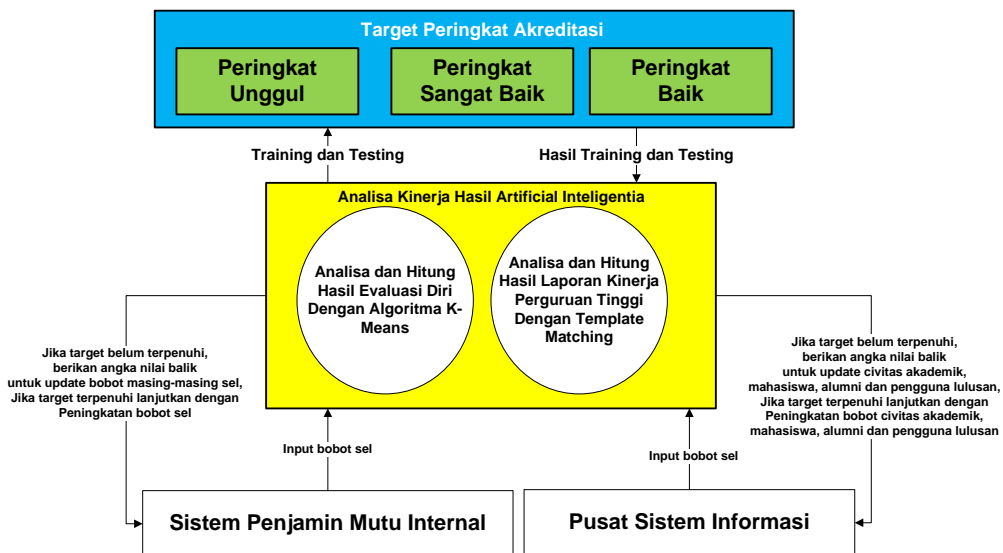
Target Peringkat Akreditasi

Peringkat Unggul

Peringkat Sangat Baik

Peringkat Baik

Training dan Testing

Hasil Training dan Testing

Analisa Kinerja Hasil Artificial Inteligentia

Analisa dan Hitung Hasil Evaluasi Diri Dengan Algoritma K-Means

Analisa dan Hitung Hasil Laporan Kinerja Perguruan Tinggi Dengan Template Matching

Jika target belum terpenuhi, berikan angka nilai balik untuk update bobot masing-masing sel, Jika target terpenuhi lanjutkan dengan Peningkatan bobot sel

Jika target belum terpenuhi, berikan angka nilai balik untuk update civitas akademik, mahasiswa, alumni dan pengguna lulusan, Jika target terpenuhi lanjutkan dengan Peningkatan bobot civitas akademik, mahasiswa, alumni dan pengguna lulusan

Input bobot sel

Input bobot sel

Sistem Penjamin Mutu Internal

Pusat Sistem Informasi